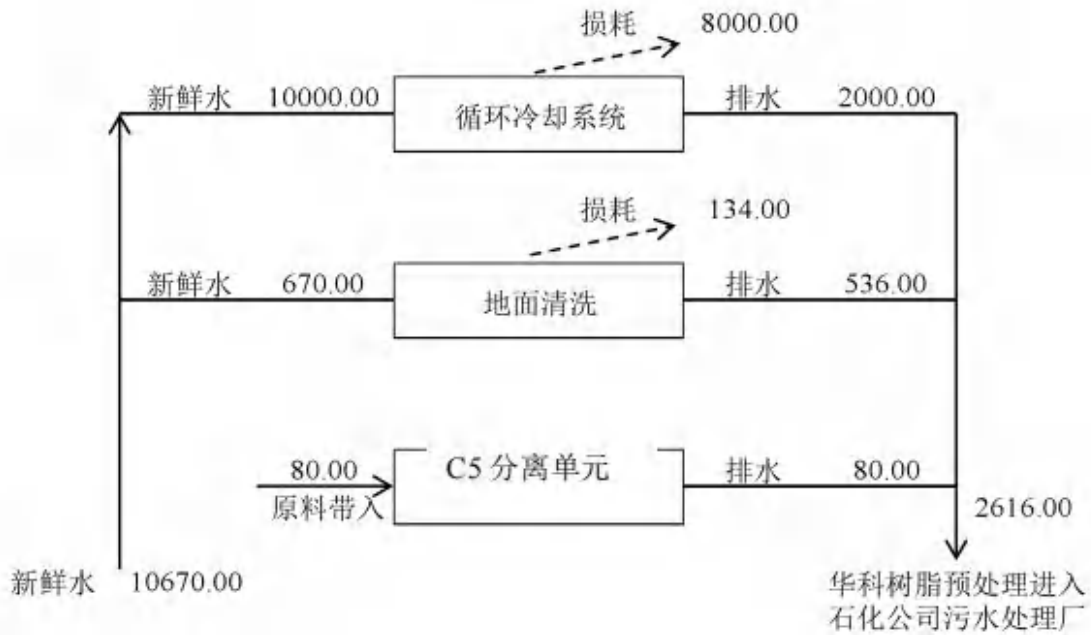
损耗 8000.00

新鲜水 10000.00 循环冷却系统 排水 2000.00

损耗 134.00

新鲜水 670.00 地面清洗 排水 536.00

80.00 原料带入 C5 分离单元 排水 80.00

2616.00

新鲜水 10670.00

华科树脂预处理进入石化公司污水处理厂